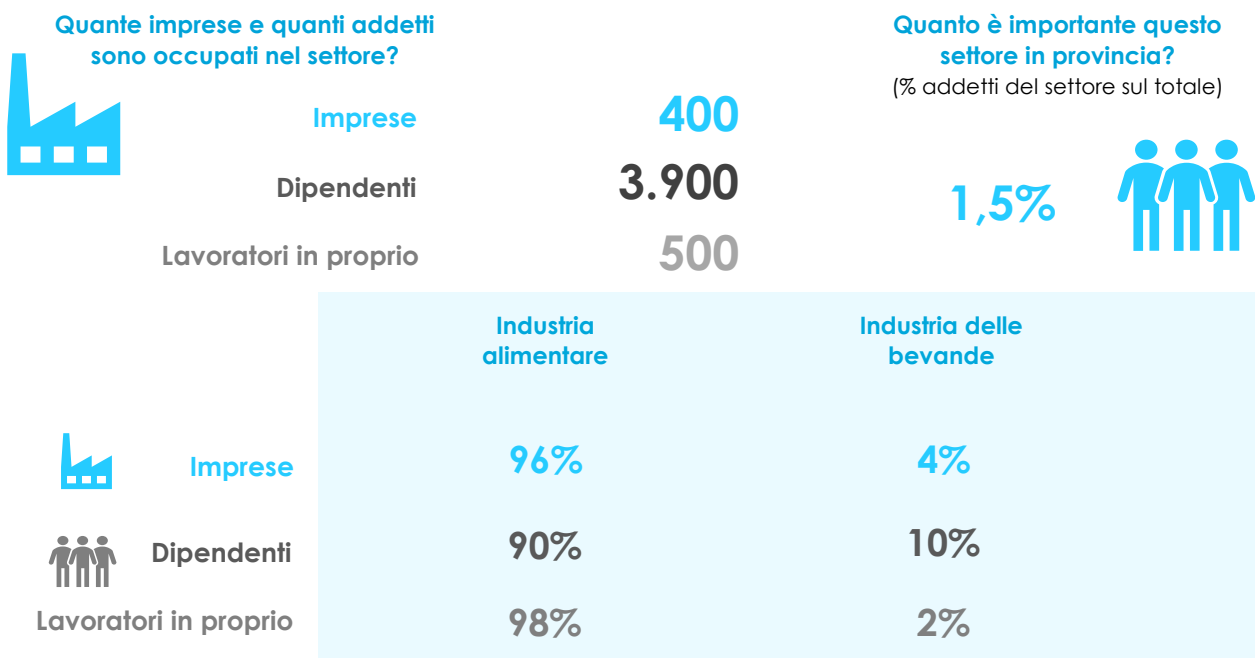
Quante imprese e quanti addetti sono occupati nel settore?

Imprese 400

Dipendenti 3.900

Lavoratori in proprio 500

Quanto è importante questo settore in provincia?
(% addetti del settore sul totale)

1,5%

| | Industria alimentare | Industria delle bevande |
|---|---|---|
| Imprese | 96% | 4% |
| Dipendenti | 90% | 10% |
| Lavoratori in proprio | 98% | 2% |